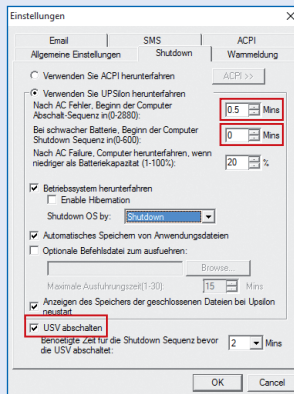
Einstellungen

Email
SMS
ACPI
Allgemeine Einstellungen
Shutdown
Wammeldung

Verwenden Sie ACPI herunterfahren
ACPI >>

Verwenden Sie UPSilon herunterfahren
Nach AC Fehler, Beginn der Computer Abschalt-Sequenz in(0-2880):
0.5
Mins
Bei schwacher Batterie, Beginn der Computer Shutdown Sequenz in(0-600):
0
Mins
Nach AC Failure, Computer herunterfahren, wenn niedriger als Batteriekapazität (1-100%):
20
%

Betriebssystem herunterfahren
Enable Hibernation
Shutdown OS by:
Shutdown

Automatisches Speichern von Anwendungsdateien
Optionale Befehlsdatei zum ausfuehren:
Browse...
Maximale Ausführungszeit(1-30)
15
Mins

Anzeigen des Speichers der geschlossenen Dateien bei Upsilon neustart

USV abschalten
Benötigte Zeit für die Shutdown Sequenz bevor die USV abschaltet:
2
Mins

OK
Cancel